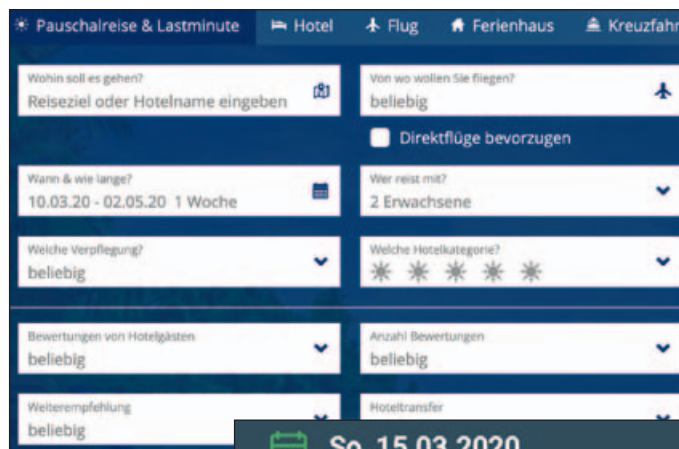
Pauschalreise & Lastminute | Hotel | Flug | Ferienhaus | Kreuzfahr

Wohin soll es gehen?
Reiseziel oder Hotelname eingeben

Von wo wollen Sie fliegen?
beliebig

Direktflüge bevorzugen

Wann & wie lange?
10.03.20 - 02.05.20 1 Woche

Wer reist mit?
2 Erwachsene

Welche Verpflegung?
beliebig

Welche Hotelkategorie?

Bewertungen von Hotelgästen
beliebig

Anzahl Bewertungen
beliebig

Weiterempfehlung
beliebig

Hoteltransfer

So. 15.03.2020